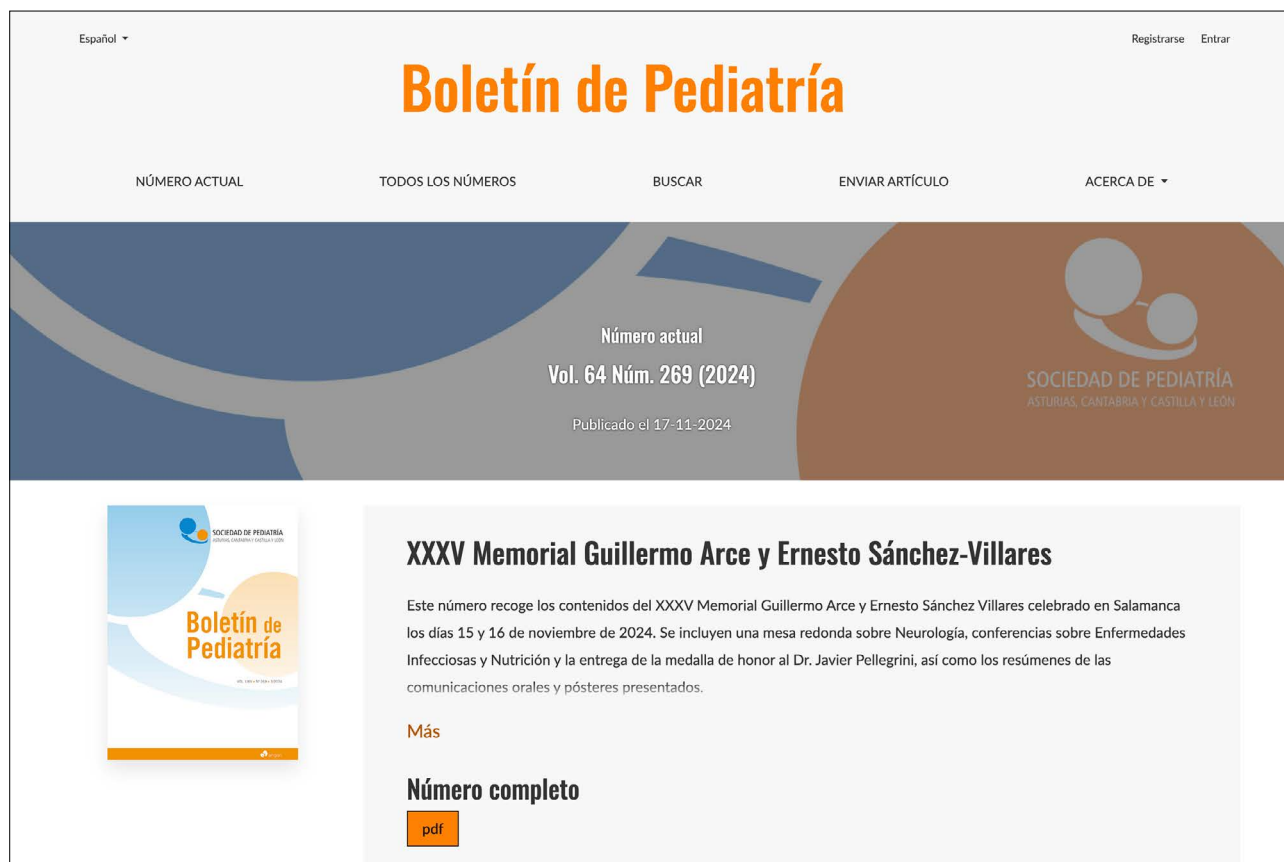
Español ▾

Registrarse Entrar

Boletín de Pediatría

NÚMERO ACTUAL TODOS LOS NÚMEROS BUSCAR ENVIAR ARTÍCULO ACERCA DE ▾

Número actual
Vol. 64 Núm. 269 (2024)
Publicado el 17-11-2024

SOCIEDAD DE PEDIATRÍA
ASTURIAS, CANTABRIA Y CASTILLA Y LEÓN

SOCIEDAD DE PEDIATRÍA
ASTURIAS, CANTABRIA Y CASTILLA Y LEÓN

Boletín de Pediatría

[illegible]

XXXV Memorial Guillermo Arce y Ernesto Sánchez-Villares

Este número recoge los contenidos del XXXV Memorial Guillermo Arce y Ernesto Sánchez Villares celebrado en Salamanca los días 15 y 16 de noviembre de 2024. Se incluyen una mesa redonda sobre Neurología, conferencias sobre Enfermedades Infecciosas y Nutrición y la entrega de la medalla de honor al Dr. Javier Pellegrini, así como los resúmenes de las comunicaciones orales y pósteres presentados.

Más

Número completo

pdf